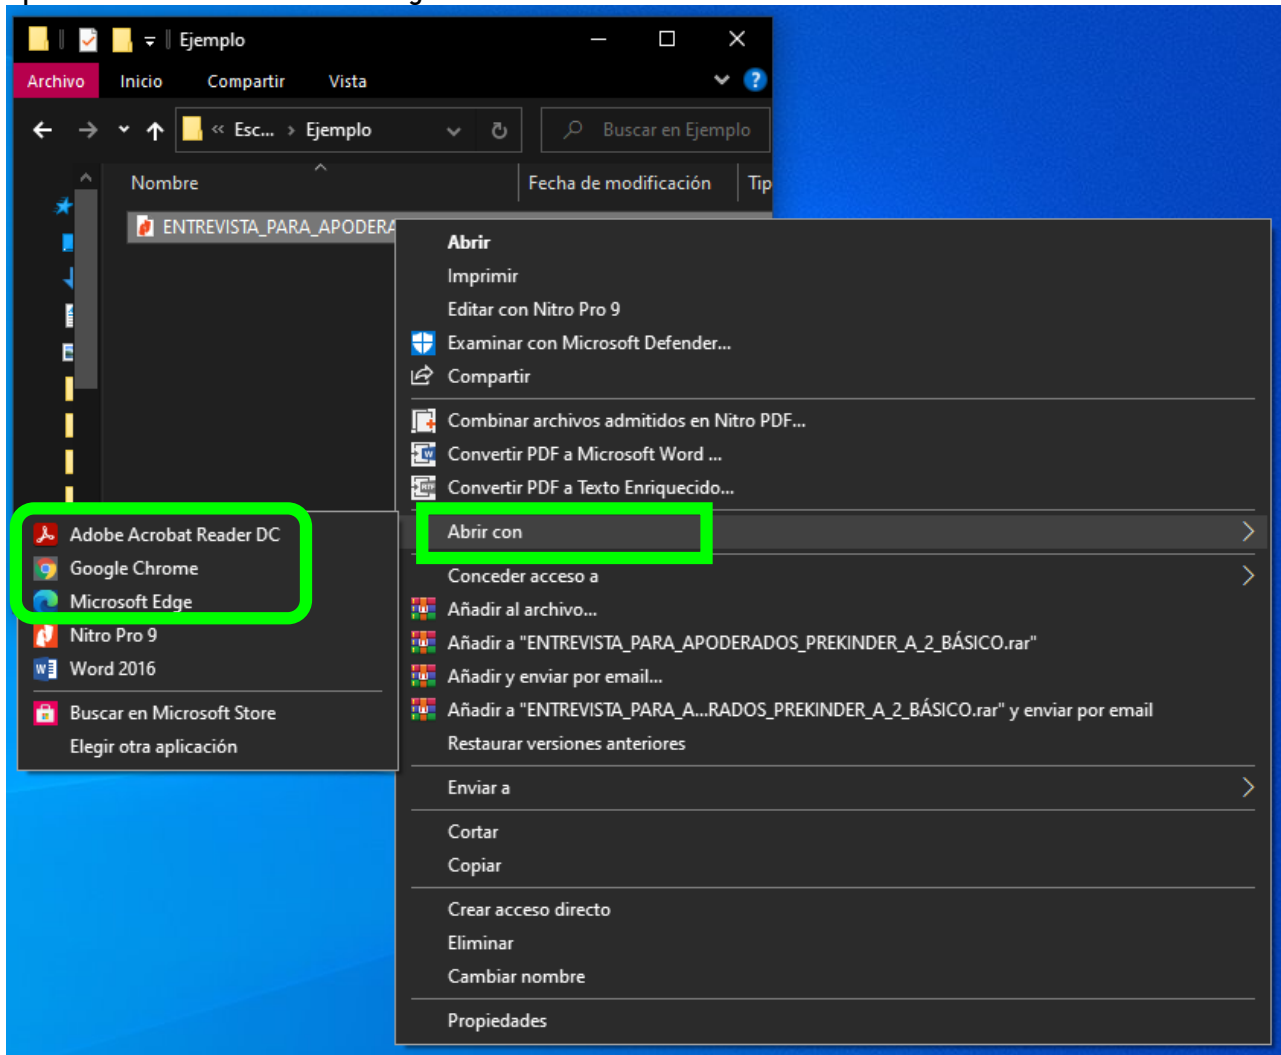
Ejemplo

Archivo Inicio Compartir Vista

« Esc... › Ejemplo

Buscar en Ejemplo

Nombre

Fecha de modificación

Tip

ENTREVISTA_PARA_APODERA

Abrir
Imprimir
Editar con Nitro Pro 9
Examinar con Microsoft Defender...
Compartir
Combinar archivos admitidos en Nitro PDF...
Convertir PDF a Microsoft Word ...
Convertir PDF a Texto Enriquecido...
Abrir con
Conceder acceso a
Añadir al archivo...
Añadir a "ENTREVISTA_PARA_APODERADOS_PREKINDER_A_2_BÁSICO.rar"
Añadir y enviar por email...
Añadir a "ENTREVISTA_PARA_A...RADOS_PREKINDER_A_2_BÁSICO.rar" y enviar por email
Restaurar versiones anteriores
Enviar a
Cortar
Copiar
Crear acceso directo
Eliminar
Cambiar nombre
Propiedades

Adobe Acrobat Reader DC
Google Chrome
Microsoft Edge
Nitro Pro 9
Word 2016
Buscar en Microsoft Store
Elegir otra aplicación